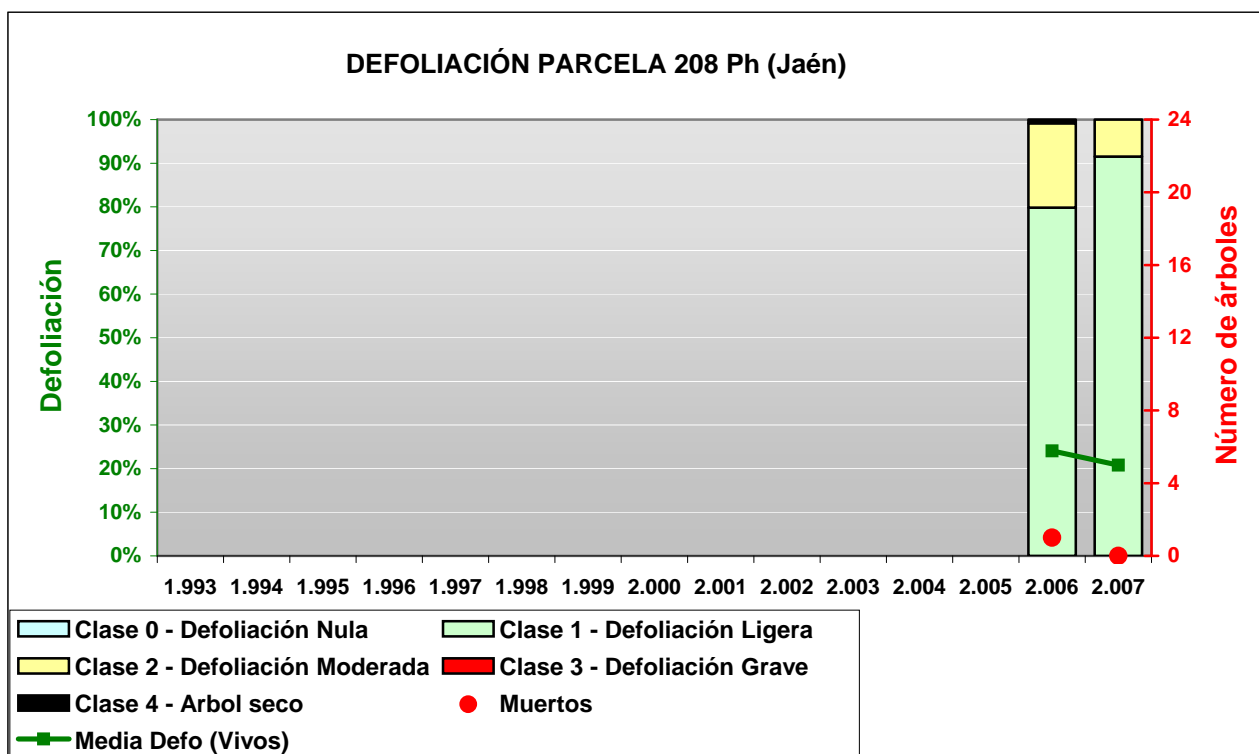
DEFOLIACIÓN PARCELA 208 Ph (Jaén)

Defoliación

100%
90%
80%
70%
60%
50%
40%
30%
20%
10%
0%

Número de árboles

24
20
16
12
8
4
0

1.993 1.994 1.995 1.996 1.997 1.998 1.999 2.000 2.001 2.002 2.003 2.004 2.005 2.006 2.007

Clase 0 - Defoliación Nula
Clase 1 - Defoliación Ligera
Clase 2 - Defoliación Moderada
Clase 3 - Defoliación Grave
Clase 4 - Arbol seco
Muertos
Media Defo (Vivos)